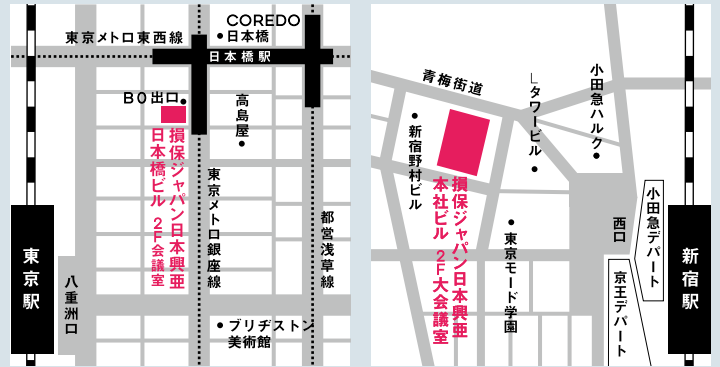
東京メトロ東西線

COREDO
日本橋

日本橋駅

B0出口

損保ジャパン日本興亜
日本橋ビル 2F会議室

高島屋

東京メトロ銀座線

都営浅草線

東京駅

八重洲口

ブリヂストン美術館

青梅街道

Lタワービル

小田急ハルク

新宿野村ビル

損保ジャパン日本興亜
本社ビル 2F大会議室

東京モード学園

西口

小田急デパート

京王デパート

新宿駅